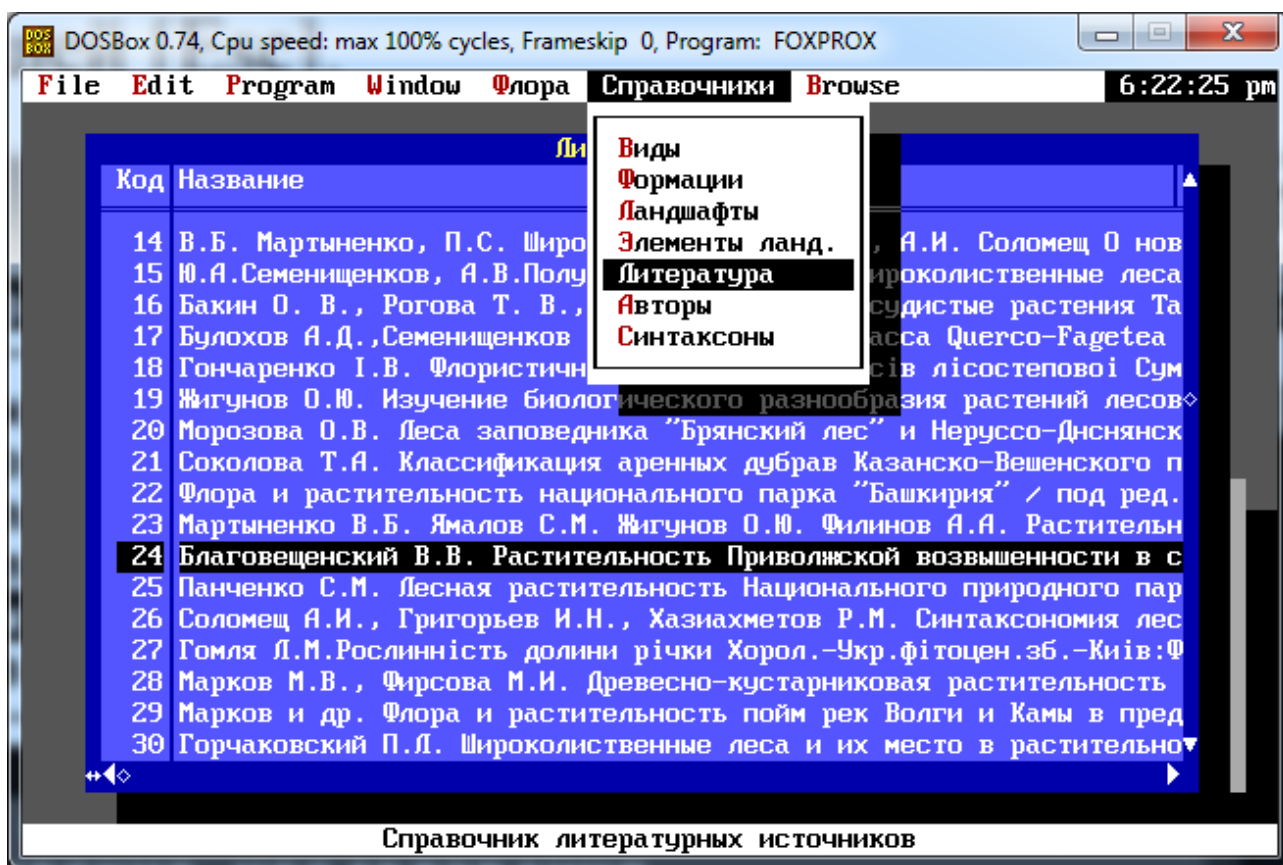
DOSBox 0.74, Cpu speed: max 100% cycles, Frameskip 0, Program: FOXPROX

File Edit Program Window Флора Справочники Browse 6:22:25 pm

Ли

Виды
Формации
Ландшафты
Элементы ланд.
Литература
Авторы
Синтаксоны

| Код | Название |
|---|---|
| 14 | В.Б. Мартыненко, П.С. Широ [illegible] , А.И. Соломещ О нов |
| 15 | Ю.А.Семенищенков, А.В.Полу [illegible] ироколиственные леса |
| 16 | Бакин О. В., Рогова Т. В., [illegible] судистые растения Та |
| 17 | Булохов А.Д.,Семенищенков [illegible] acca Querco-Fagetea |
| 18 | Гончаренко І.В. Флористичн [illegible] сів лісостеповоі Сум |
| 19 | Жигунов О.Ю. Изучение биологического разнообразия растений лесов |
| 20 | Морозова О.В. Леса заповедника "Брянский лес" и Неруссо-Днснянск |
| 21 | Соколова Т.А. Классификация аренных дубрав Казанско-Вешенского п |
| 22 | Флора и растительность национального парка "Башкирия" / под ред. |
| 23 | Мартыненко В.Б. Ямалов С.М. Жигунов О.Ю. Филинов А.А. Растительн |
| 24 | Благовещенский В.В. Растительность Приволжской возвышенности в с |
| 25 | Панченко С.М. Лесная растительность Национального природного пар |
| 26 | Соломещ А.И., Григорьев И.Н., Хазиахметов Р.М. Синтаксономия лес |
| 27 | Гомля Л.М.Рослинність долини річки Хорол.-Укр.фітоцен.зб.-Київ:Ф |
| 28 | Марков М.В., Фирсова М.И. Древесно-кустарниковая растительность |
| 29 | Марков и др. Флора и растительность пойм рек Волги и Камы в пред |
| 30 | Горчаковский П.Л. Широколиственные леса и их место в растительно |

Справочник литературных источников